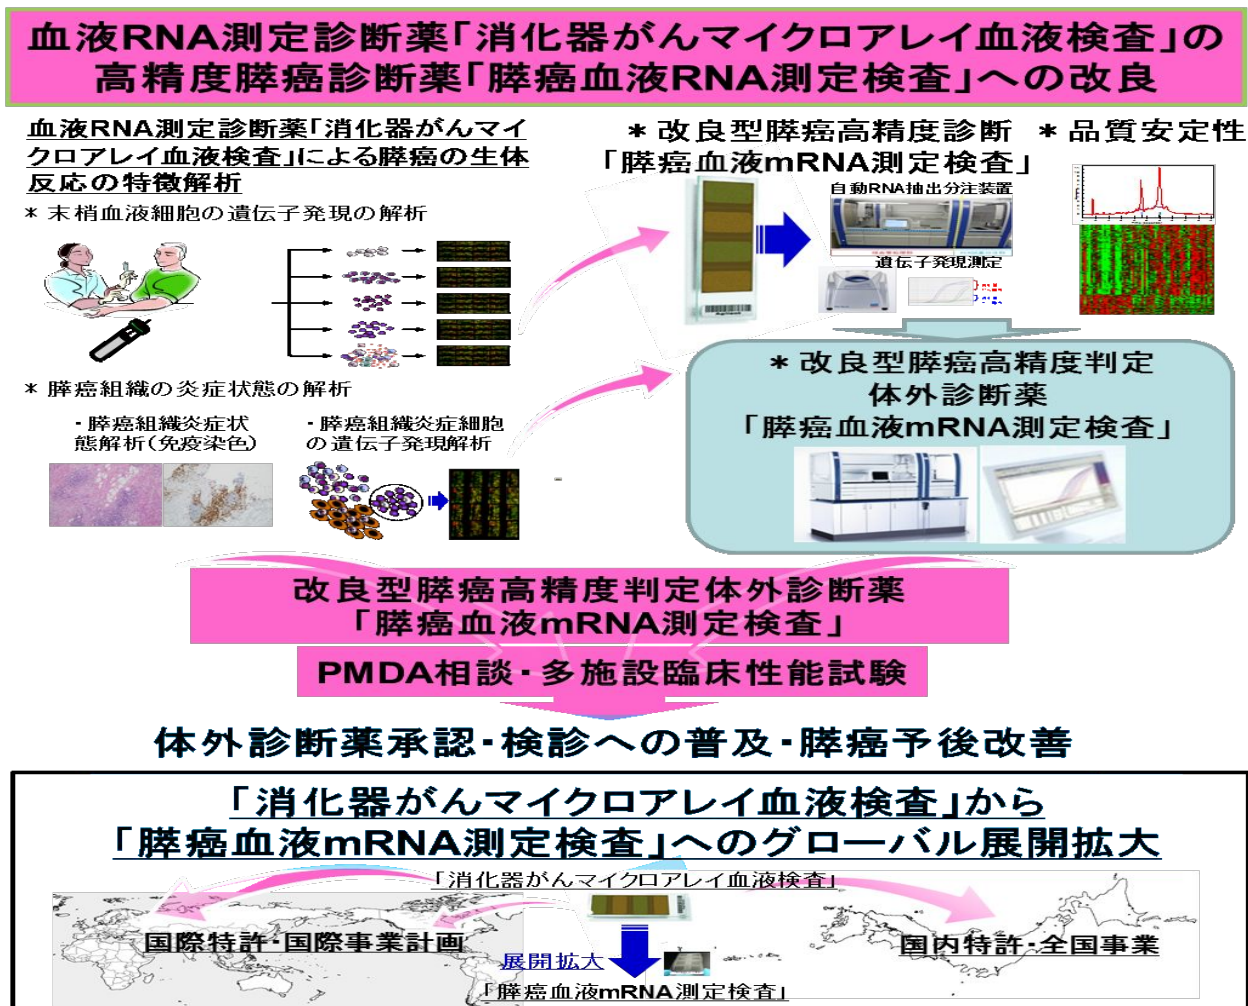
血液RNA測定診断薬「消化器がんマイクロアレイ血液検査」の
高精度膵癌診断薬「膵癌血液RNA測定検査」への改良

血液RNA測定診断薬「消化器がんマイクロアレイ血液検査」による膵癌の生体反応の特徴解析

＊ 末梢血液細胞の遺伝子発現の解析

＊ 膵癌組織の炎症状態の解析

- 膵癌組織炎症状態解析（免疫染色）

- 膵癌組織炎症細胞の遺伝子発現解析

＊改良型膵癌高精度診断
「膵癌血液mRNA測定検査」

＊品質安定性

自動RNA抽出分注装置

遺伝子発現測定

＊改良型膵癌高精度判定
体外診断薬
「膵癌血液mRNA測定検査」

改良型膵癌高精度判定体外診断薬
「膵癌血液mRNA測定検査」

PMDA相談・多施設臨床性能試験

体外診断薬承認・検診への普及・膵癌予後改善

「消化器がんマイクロアレイ血液検査」から
「膵癌血液mRNA測定検査」へのグローバル展開拡大

「消化器がんマイクロアレイ血液検査」

国際特許・国際事業計画

国内特許・全国事業

展開拡大

「膵癌血液mRNA測定検査」